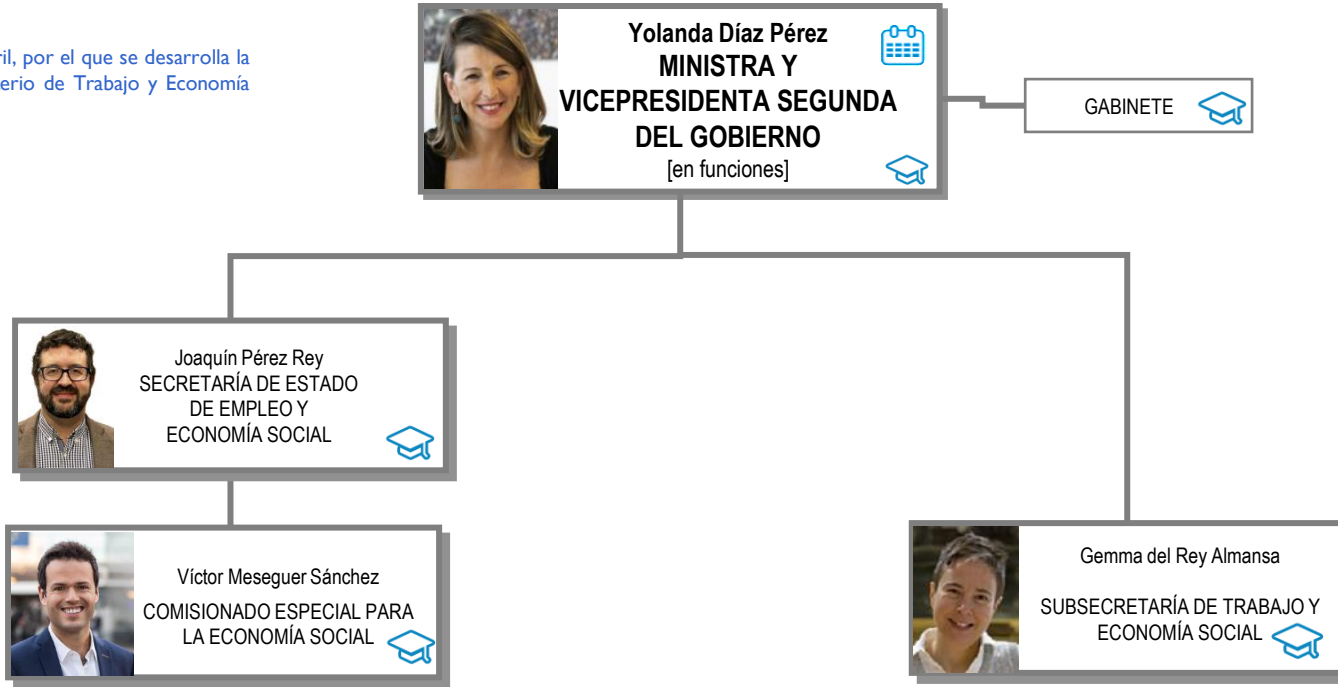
ril, por el que se desarrolla la
erio de Trabajo y Economía

Yolanda Díaz Pérez
MINISTRA Y VICEPRESIDENTA SEGUNDA DEL GOBIERNO
[en funciones]

GABINETE

Joaquín Pérez Rey
SECRETARÍA DE ESTADO DE EMPLEO Y ECONOMÍA SOCIAL

Víctor Meseguer Sánchez
COMISIONADO ESPECIAL PARA LA ECONOMÍA SOCIAL

Gemma del Rey Almansa
SUBSECRETARÍA DE TRABAJO Y ECONOMÍA SOCIAL